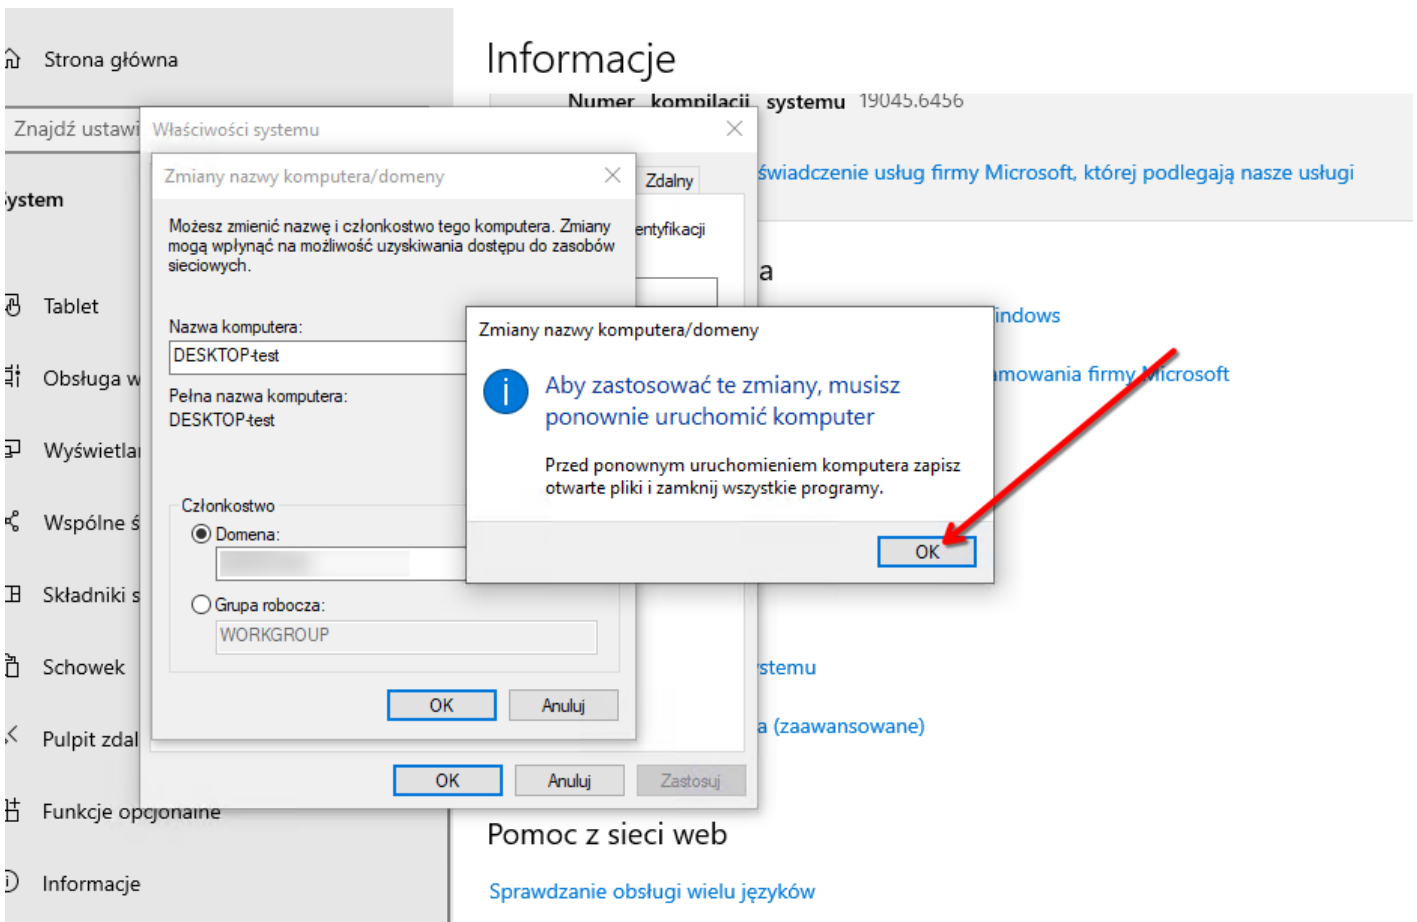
Strona główna

Znajdź ustawi

ystem

Tablet

Obsługa w

Wyświetla

Wspólne ś

Składniki s

Schowek

Pulpit zdal

Funkcje opcjonalne

Informacje

Informacje

Numer kompilacji systemu 19045.6456

świadczenie usług firmy Microsoft, której podlegają nasze usługi

a

indows

mowania firmy Microsoft

stemu

a (zaawansowane)

Pomoc z sieci web

Sprawdzanie obsługi wielu języków

Właściwości systemu

Zdalny

entyfikacji

Zmiany nazwy komputera/domeny

Możesz zmienić nazwę i członkostwo tego komputera. Zmiany mogą wpłynąć na możliwość uzyskiwania dostępu do zasobów sieciowych.

Nazwa komputera:

DESKTOP-test

Pełna nazwa komputera:

DESKTOP-test

Członkostwo

Domena:

Grupa robocza:

WORKGROUP

OK

Anuluj

OK

Anuluj

Zastosuj

Zmiany nazwy komputera/domeny

Aby zastosować te zmiany, musisz ponownie uruchomić komputer

Przed ponownym uruchomieniem komputera zapisz otwarte pliki i zamknij wszystkie programy.

OK